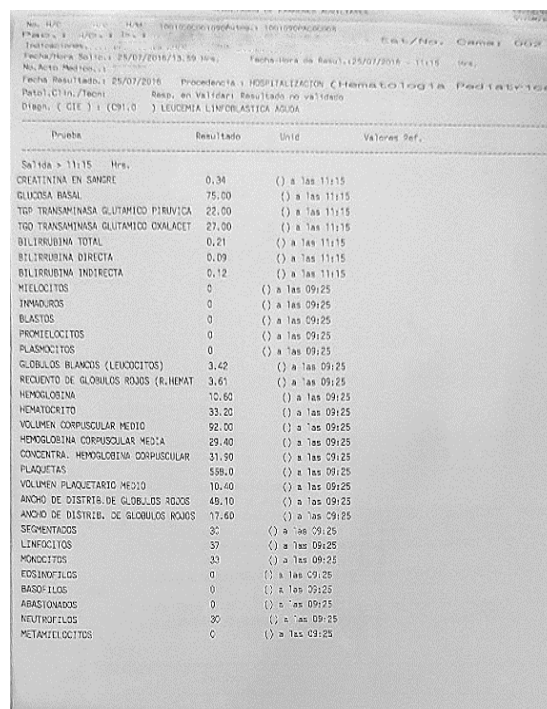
No. H/C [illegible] H/M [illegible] Autom.: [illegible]
Pac.: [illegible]
Indicaciones. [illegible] Est/No. Cama: 002
Fecha/Hora Solic.: 25/07/2016/13.59 Hrs. Fecha/Hora de Resul.:25/07/2016 - 11:15 Hrs.
No.Acto Medico.: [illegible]
Fecha Resultado.: 25/07/2016 Procedencia : HOSPITALIZACION (Hematologia Pediatrica
Patol.Clin./Tecn: Resp. en Validar: Resultado no validado
Diagn. ( CIE ) : (C91.0 ) LEUCEMIA LINFOBLASTICA AGUDA

| Prueba | Resultado | Unid | Valores Ref. |
|---|---|---|---|
| Salida > 11:15 Hrs. | | | |
| CREATININA EN SANGRE | 0.34 | () a las 11:15 | |
| GLUCOSA BASAL | 75.00 | () a las 11:15 | |
| TGP TRANSAMINASA GLUTAMICO PIRUVICA | 22.00 | () a las 11:15 | |
| TGO TRANSAMINASA GLUTAMICO OXALACET | 27.00 | () a las 11:15 | |
| BILIRRUBINA TOTAL | 0.21 | () a las 11:15 | |
| BILIRRUBINA DIRECTA | 0.09 | () a las 11:15 | |
| BILIRRUBINA INDIRECTA | 0.12 | () a las 11:15 | |
| MIELOCITOS | 0 | () a las 09:25 | |
| INMADUROS | 0 | () a las 09:25 | |
| BLASTOS | 0 | () a las 09:25 | |
| PROMIELOCITOS | 0 | () a las 09:25 | |
| PLASMOCITOS | 0 | () a las 09:25 | |
| GLOBULOS BLANCOS (LEUCOCITOS) | 3.42 | () a las 09:25 | |
| RECUENTO DE GLOBULOS ROJOS (R.HEMAT | 3.61 | () a las 09:25 | |
| HEMOGLOBINA | 10.60 | () a las 09:25 | |
| HEMATOCRITO | 33.20 | () a las 09:25 | |
| VOLUMEN CORPUSCULAR MEDIO | 92.00 | () a las 09:25 | |
| HEMOGLOBINA CORPUSCULAR MEDIA | 29.40 | () a las 09:25 | |
| CONCENTRA. HEMOGLOBINA CORPUSCULAR | 31.90 | () a las 09:25 | |
| PLAQUETAS | 558.0 | () a las 09:25 | |
| VOLUMEN PLAQUETARIO MEDIO | 10.40 | () a las 09:25 | |
| ANCHO DE DISTRIB. DE GLOBULOS ROJOS | 48.10 | () a las 09:25 | |
| ANCHO DE DISTRIB. DE GLOBULOS ROJOS | 17.60 | () a las 09:25 | |
| SEGMENTADOS | 30 | () a las 09:25 | |
| LINFOCITOS | 37 | () a las 09:25 | |
| MONOCITOS | 33 | () a las 09:25 | |
| EOSINOFILOS | 0 | () a las 09:25 | |
| BASOFILOS | 0 | () a las 09:25 | |
| ABASTONADOS | 0 | () a las 09:25 | |
| NEUTROFILOS | 30 | () a las 09:25 | |
| METAMIELOCITOS | 0 | () a las 09:25 | |